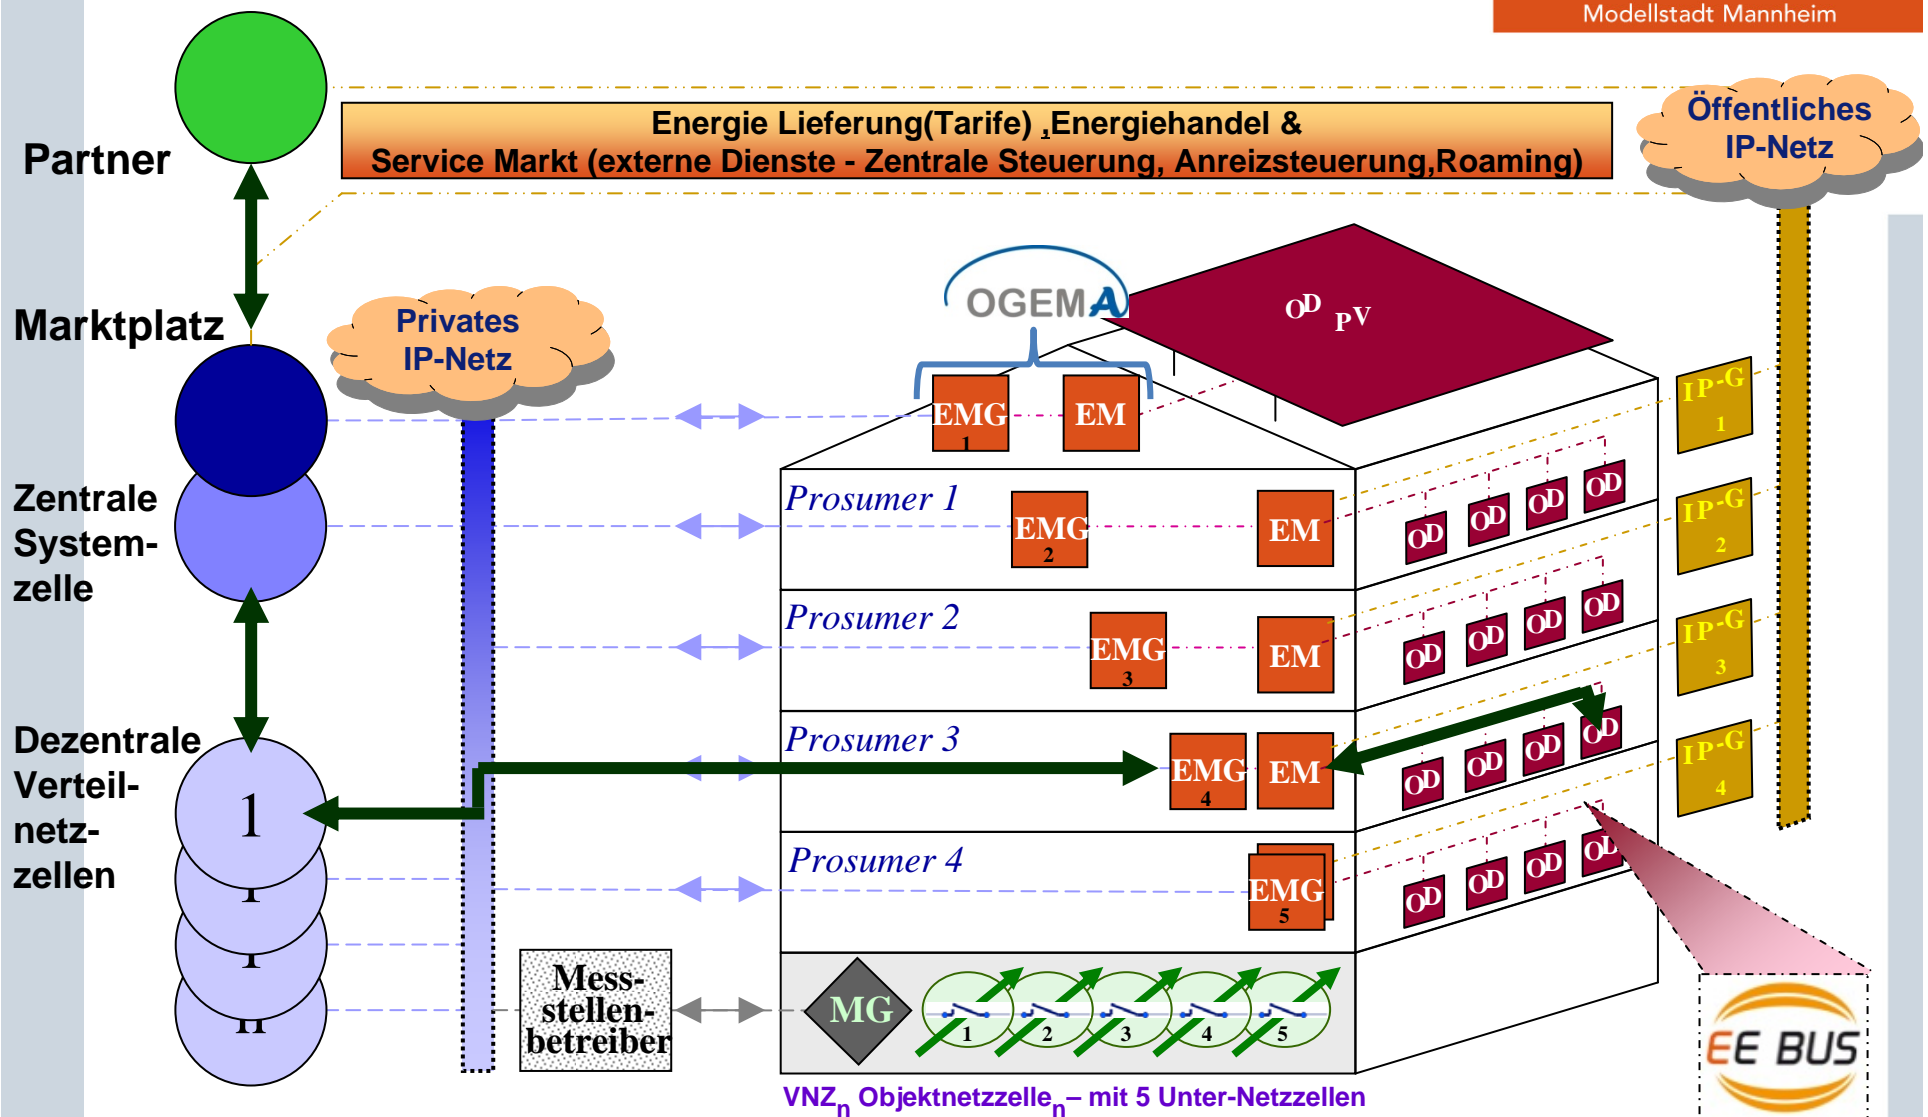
Modellstadt Mannheim

Partner

Energie Lieferung(Tarife) ,Energiehandel &
Service Markt (externe Dienste - Zentrale Steuerung, Anreizsteuerung,Roaming)

Öffentliches IP-Netz

Marktplatz

Privates IP-Netz

OGEMA

OD PV

EMG 1 EM

IP-G 1

Zentrale System-zelle

Prosumer 1 EMG 2 EM

OD OD OD OD

IP-G 2

Prosumer 2 EMG 3 EM

OD OD OD OD

IP-G 3

Dezentrale Verteil-netz-zellen

1

Prosumer 3 EMG 4 EM

OD OD OD OD

IP-G 4

Prosumer 4 EMG 5

OD OD OD OD

n

Mess-stellen-betreiber

MG 1 2 3 4 5

EE BUS

VNZ$_n$ Objektnetzzelle$_n$– mit 5 Unter-Netzzellen